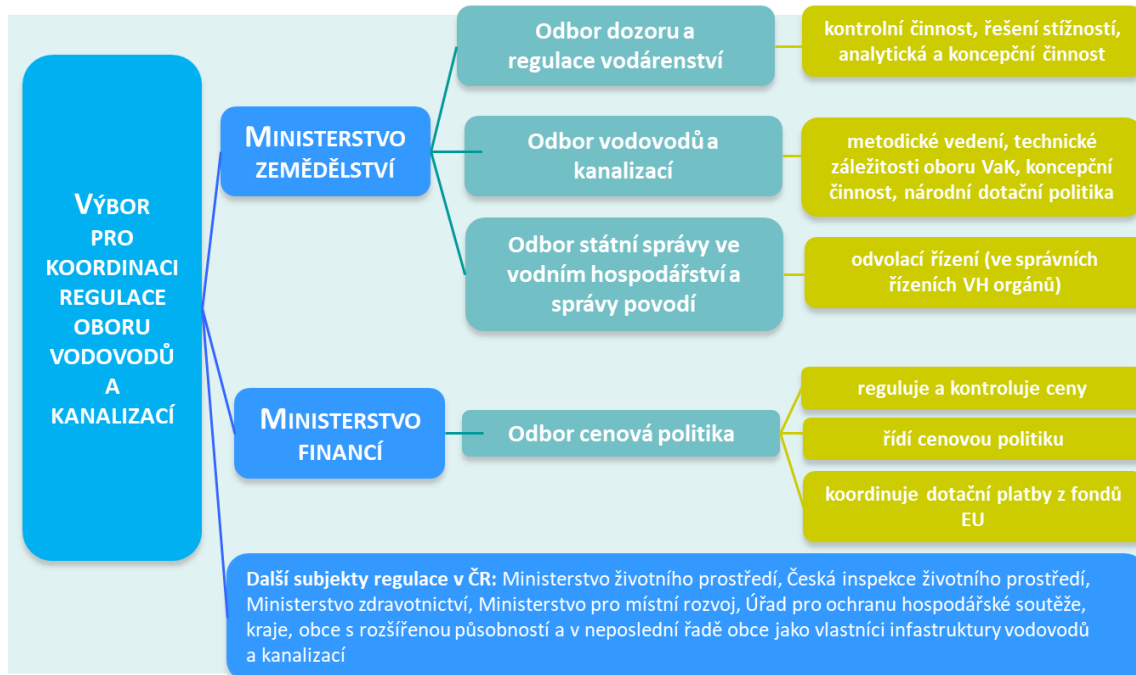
Výbor pro koordinaci regulace oboru vodovodů a kanalizací

Ministerstvo zemědělství

Odbor dozoru a regulace vodárenství

kontrolní činnost, řešení stížností, analytická a koncepční činnost

Odbor vodovodů a kanalizací

metodické vedení, technické záležitosti oboru VaK, koncepční činnost, národní dotační politika

Odbor státní správy ve vodním hospodářství a správy povodí

odvolací řízení (ve správních řízeních VH orgánů)

Ministerstvo financí

Odbor cenová politika

reguluje a kontroluje ceny

řídí cenovou politiku

koordinuje dotační platby z fondů EU

Další subjekty regulace v ČR: Ministerstvo životního prostředí, Česká inspekce životního prostředí, Ministerstvo zdravotnictví, Ministerstvo pro místní rozvoj, Úřad pro ochranu hospodářské soutěže, kraje, obce s rozšířenou působností a v neposlední řadě obce jako vlastníci infastruktury vodovodů a kanalizací